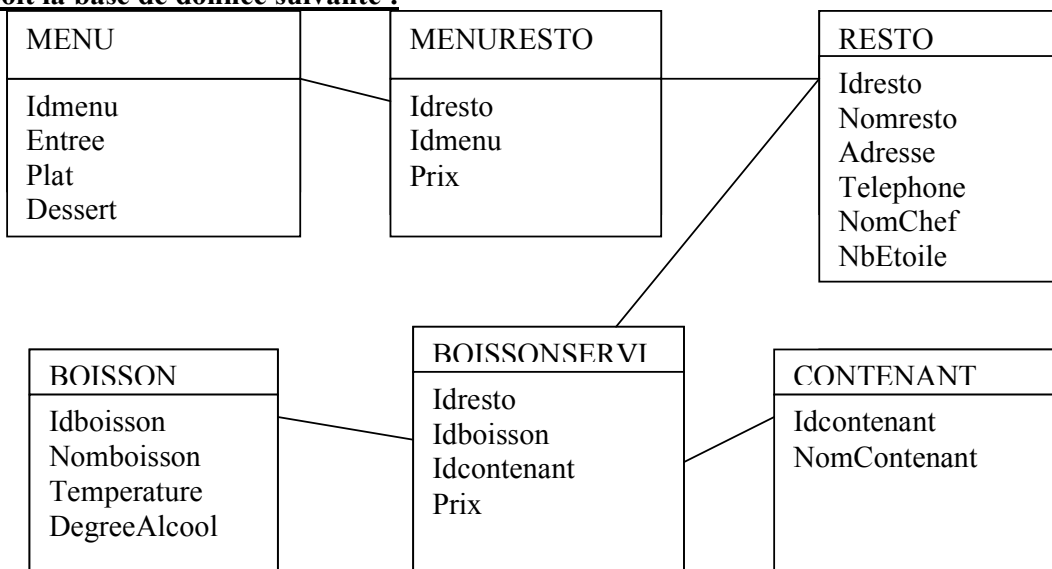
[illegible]oit la base de donnée suivante :

MENU
Idmenu
Entree
Plat
Dessert

MENURESTO
Idresto
Idmenu
Prix

RESTO
Idresto
Nomresto
Adresse
Telephone
NomChef
NbEtoile

BOISSON
Idboisson
Nomboisson
Temperature
DegreeAlcool

BOISSONSERVI
Idresto
Idboisson
Idcontenant
Prix

CONTENANT
Idcontenant
NomContenant